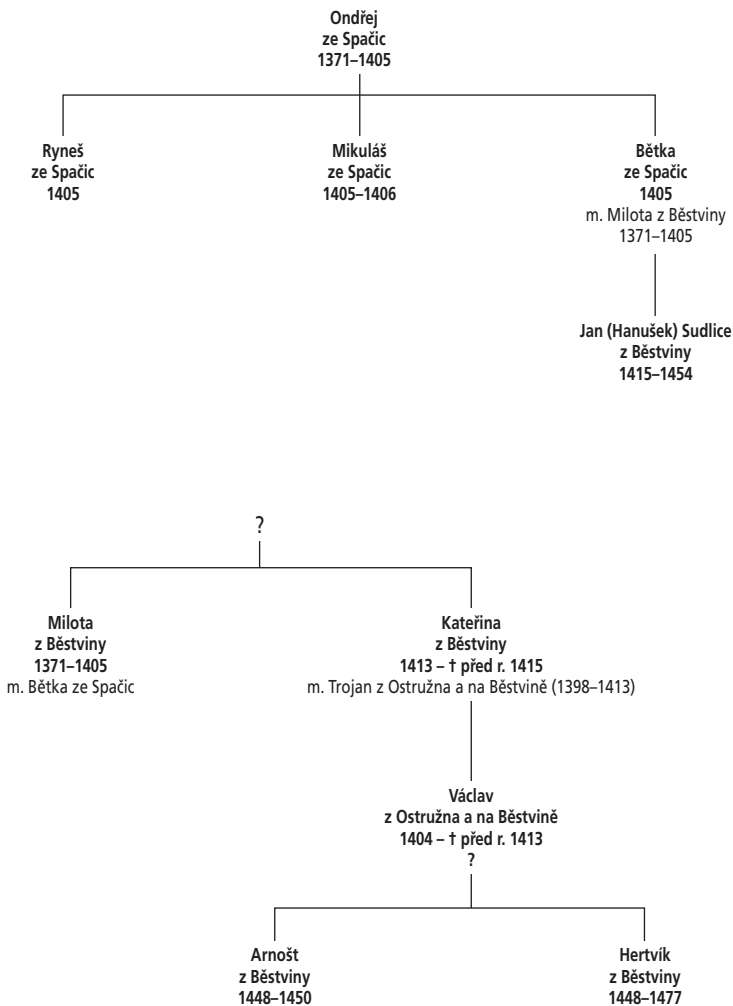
Ondřej
ze Spačic
1371–1405

Ryneš
ze Spačic
1405

Mikuláš
ze Spačic
1405–1406

Bětka
ze Spačic
1405
m. Milota z Běstviny
1371–1405

Jan (Hanušek) Sudlice
z Běstviny
1415–1454

?

Milota
z Běstviny
1371–1405
m. Bětka ze Spačic

Kateřina
z Běstviny
1413 – † před r. 1415
m. Trojan z Ostružna a na Běstvině (1398–1413)

Václav
z Ostružna a na Běstvině
1404 – † před r. 1413
?

Arnošt
z Běstviny
1448–1450

Hertvík
z Běstviny
1448–1477